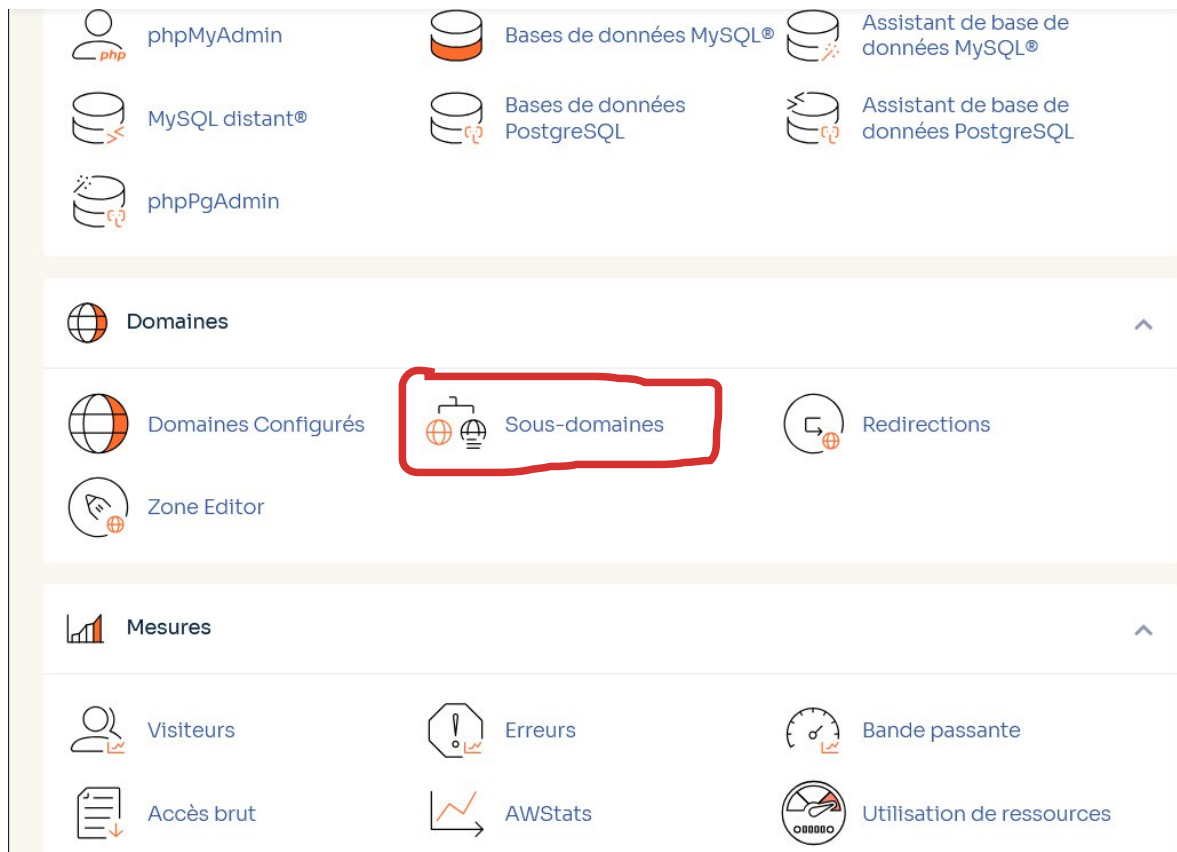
php phpMyAdmin

Bases de données MySQL®

Assistant de base de données MySQL®

MySQL distant®

Bases de données PostgreSQL

Assistant de base de données PostgreSQL

phpPgAdmin

Domaines

Domaines Configurés

Sous-domaines

Redirections

Zone Editor

Mesures

Visiteurs

Erreurs

Bande passante

Accès brut

AWStats

Utilisation de ressources